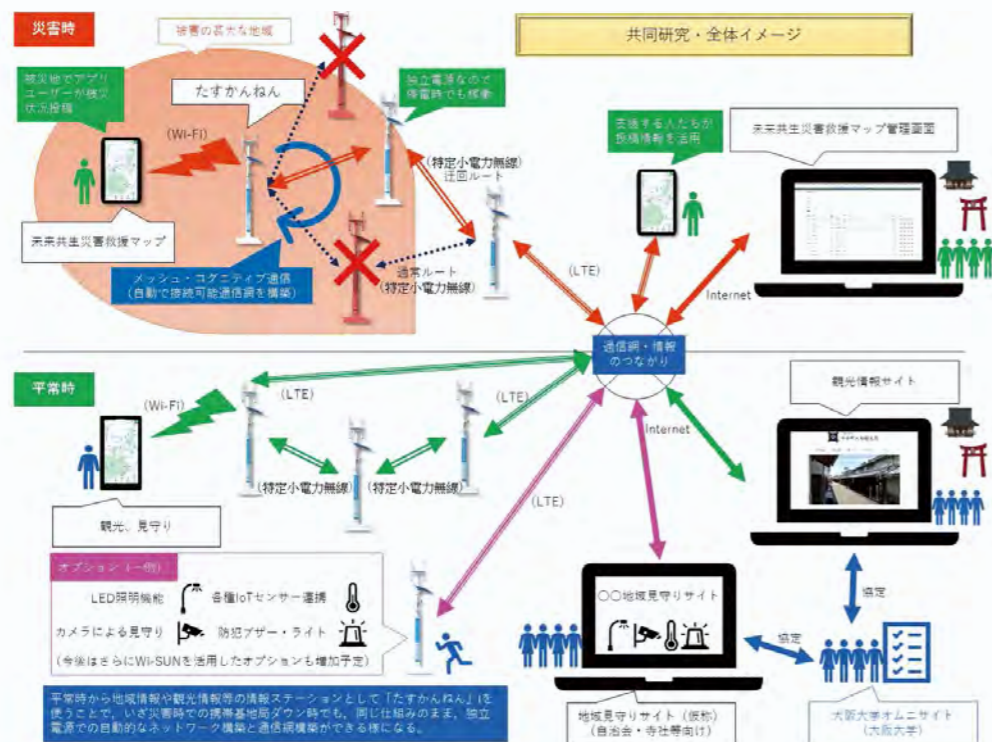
災害時

被害の甚大な地域

共同研究・全体イメージ

被災地でアプリユーザーが被災状況投稿

たすかんねん

独立電源なので停電時でも稼動

(Wi-Fi)

(特定小電力無線)
迂回ルート

支援する人たちが投稿情報を活用

未来共生災害救援マップ管理画面

未来共生災害救援マップ

メッシュ・コグニティブ通信
(自動で接続可能通信網を構築)

通常ルート
(特定小電力無線)

(LTE)

Internet

通信網・情報のつながり

平常時

(LTE)

(LTE)

(Wi-Fi)

観光情報サイト

Internet

(特定小電力無線)

(特定小電力無線)

(LTE)

観光、見守り

オプション(一例)

LED照明機能

各種IoTセンサー連携

カメラによる見守り

防犯ブザー・ライト

(今後はさらにWi-SUNを活用したオプションも増加予定)

〇〇地域見守りサイト

協定

協定

平常時から地域情報や観光情報等の情報ステーションとして「たすかんねん」を使うことで、いざ災害時での携帯基地局ダウン時でも、同じ仕組みのまま、独立電源での自動的なネットワーク構築と通信網構築ができる様になる。

地域見守りサイト(仮称)
(自治会・寺社等向け)

大阪大学オムニサイト
(大阪大学)